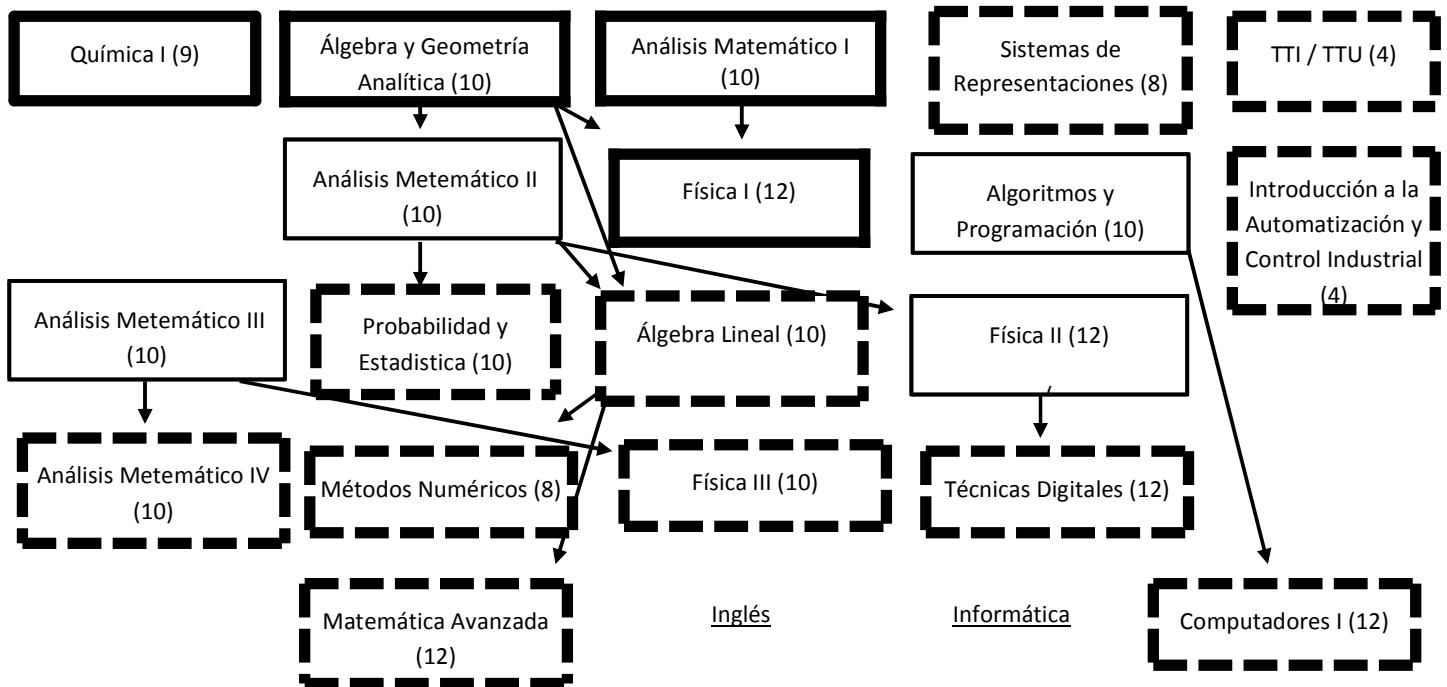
Química I (9)

Álgebra y Geometría Analítica (10)

Análisis Matemático I (10)

Sistemas de Representaciones (8)

TTI / TTU (4)

Análisis Metemático II (10)

Física I (12)

Algoritmos y Programación (10)

Introducción a la Automatización y Control Industrial (4)

Análisis Metemático III (10)

Probabilidad y Estadistica (10)

Álgebra Lineal (10)

Física II (12)

Análisis Metemático IV (10)

Métodos Numéricos (8)

Física III (10)

Técnicas Digitales (12)

Matemática Avanzada (12)

Inglés

Informática

Computadores I (12)